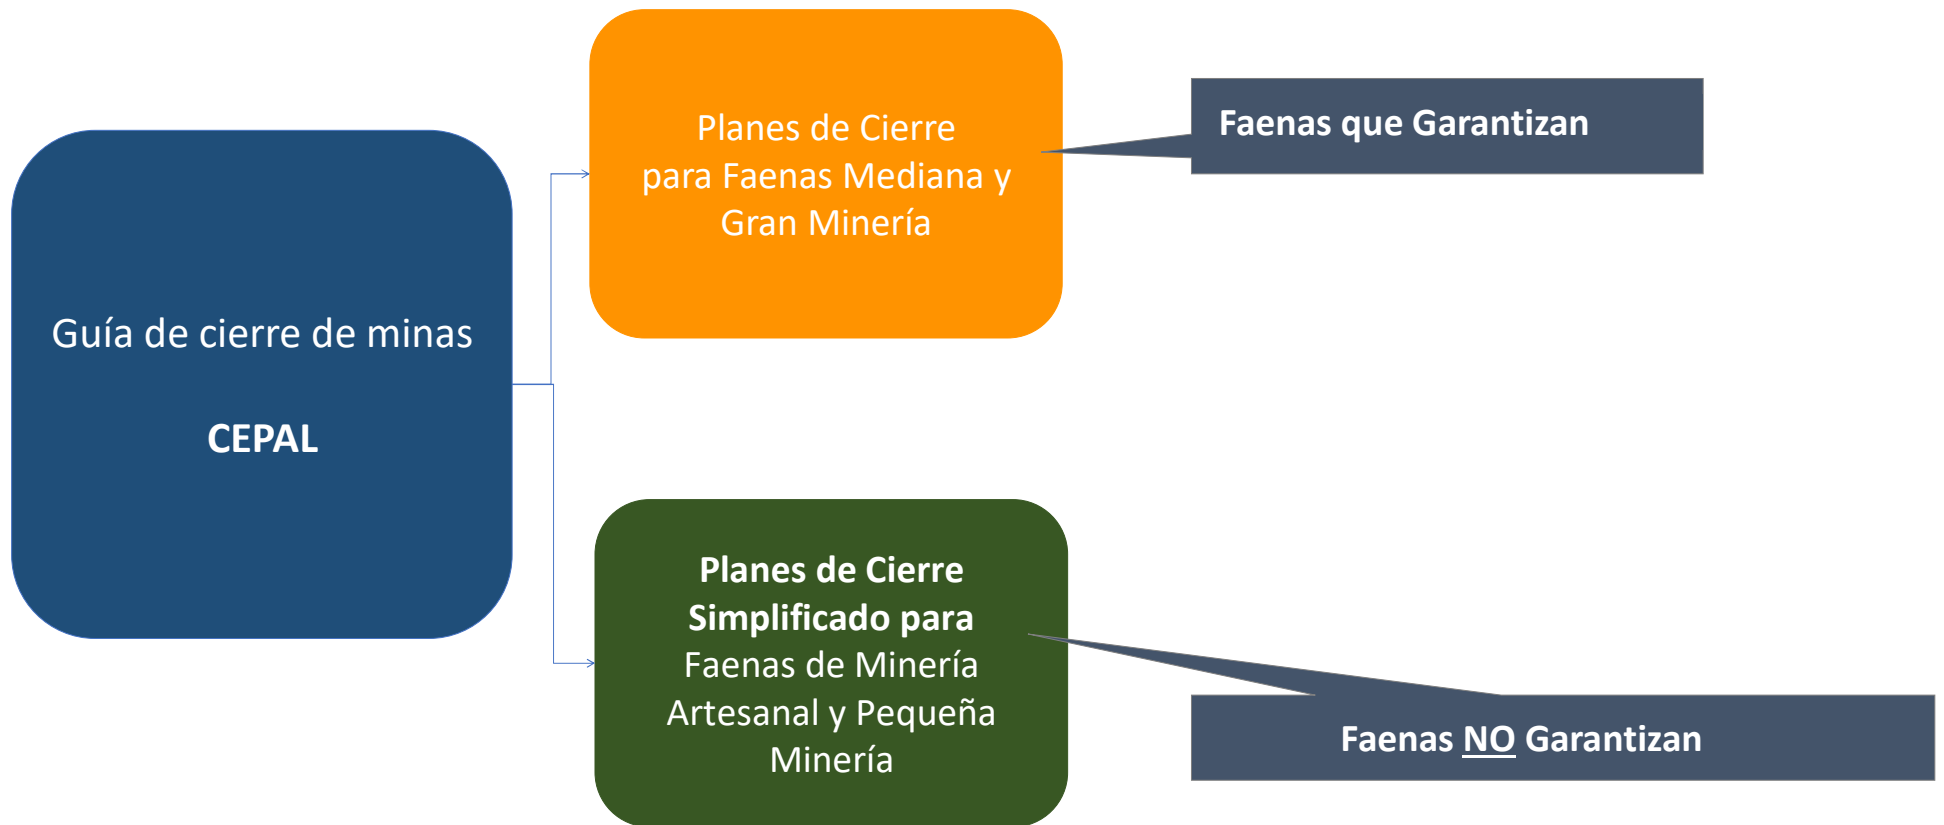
Guía de cierre de minas

CEPAL

Planes de Cierre para Faenas Mediana y Gran Minería

Faenas que Garantizan

Planes de Cierre Simplificado para Faenas de Minería Artesanal y Pequeña Minería

Faenas NO Garantizan